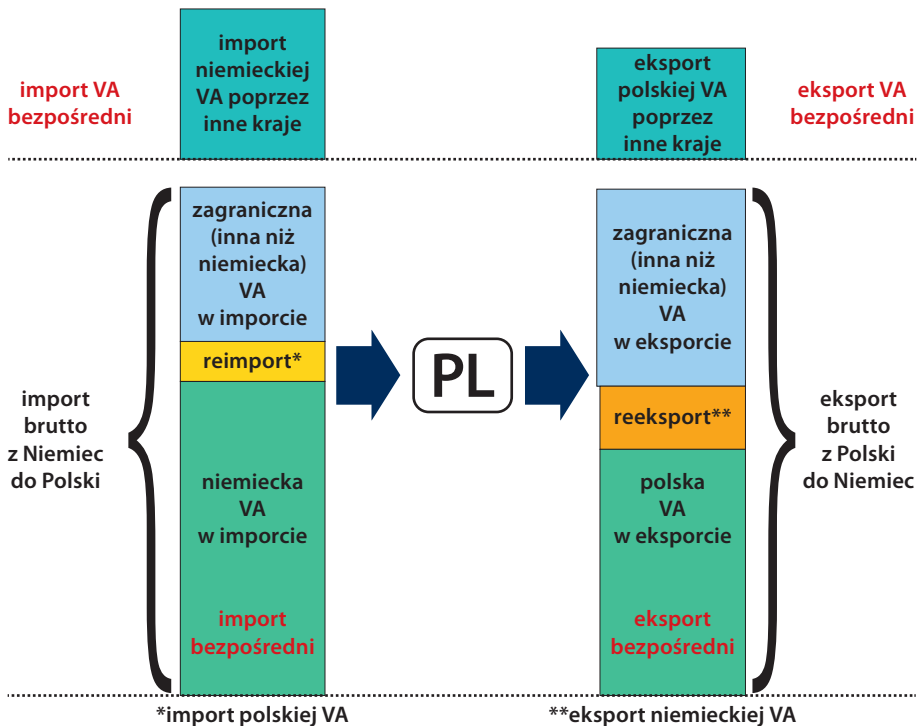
import VA bezpośredni

import niemieckiej VA poprzez inne kraje

eksport polskiej VA poprzez inne kraje

eksport VA bezpośredni

import brutto z Niemiec do Polski

zagraniczna (inna niż niemiecka) VA w imporcie

reimport*

niemiecka VA w imporcie

import bezpośredni

PL

zagraniczna (inna niż niemiecka) VA w eksporcie

reeksport**

polska VA w eksporcie

eksport bezpośredni

eksport brutto z Polski do Niemiec

*import polskiej VA

**eksport niemieckiej VA